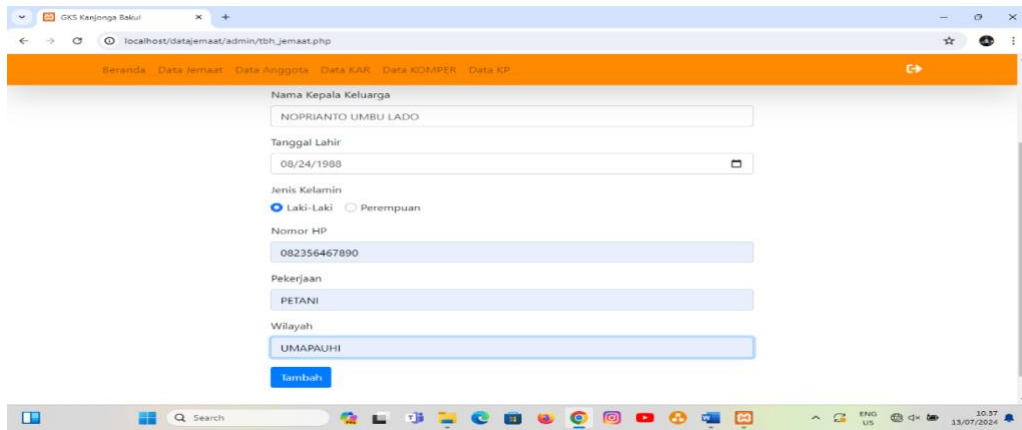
GKS Kanjonga Bakul
localhost/datajemaat/admin/tbh_jemaat.php

Beranda Data Jemaat Data Anggota Data KAR Data KOMPER Data KP

Nama Kepala Keluarga
NOPRIANTO UMBU LADO

Tanggal Lahir
08/24/1988

Jenis Kelamin
Laki-Laki Perempuan

Nomor HP
082356467890

Pekerjaan
PETANI

Wilayah
UMAPAUHI

Tambah

Search

ENG US
10.37
13/07/2024